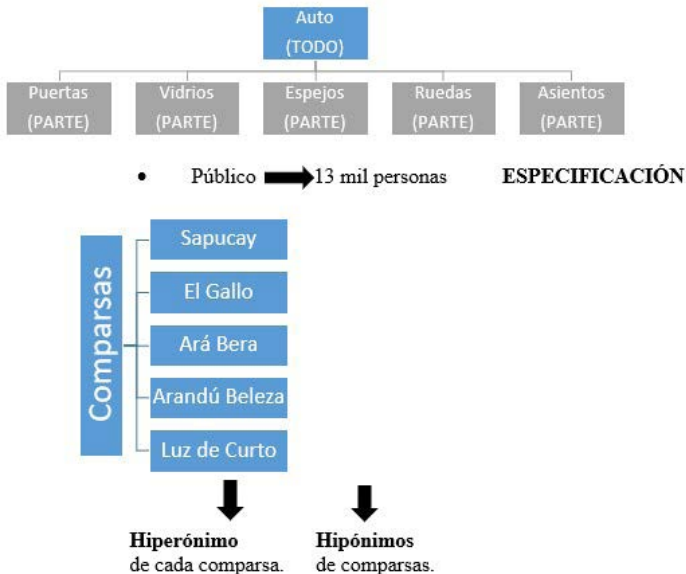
Auto
(TODO)

Puertas
(PARTE)

Vidrios
(PARTE)

Espejos
(PARTE)

Ruedas
(PARTE)

Asientos
(PARTE)

• Público 13 mil personas **ESPECIFICACIÓN**

Comparsas

Sapucay

El Gallo

Ará Bera

Arandú Beleza

Luz de Curto

**Hiperónimo**
de cada comparsa.

**Hipónimos**
de comparsas.